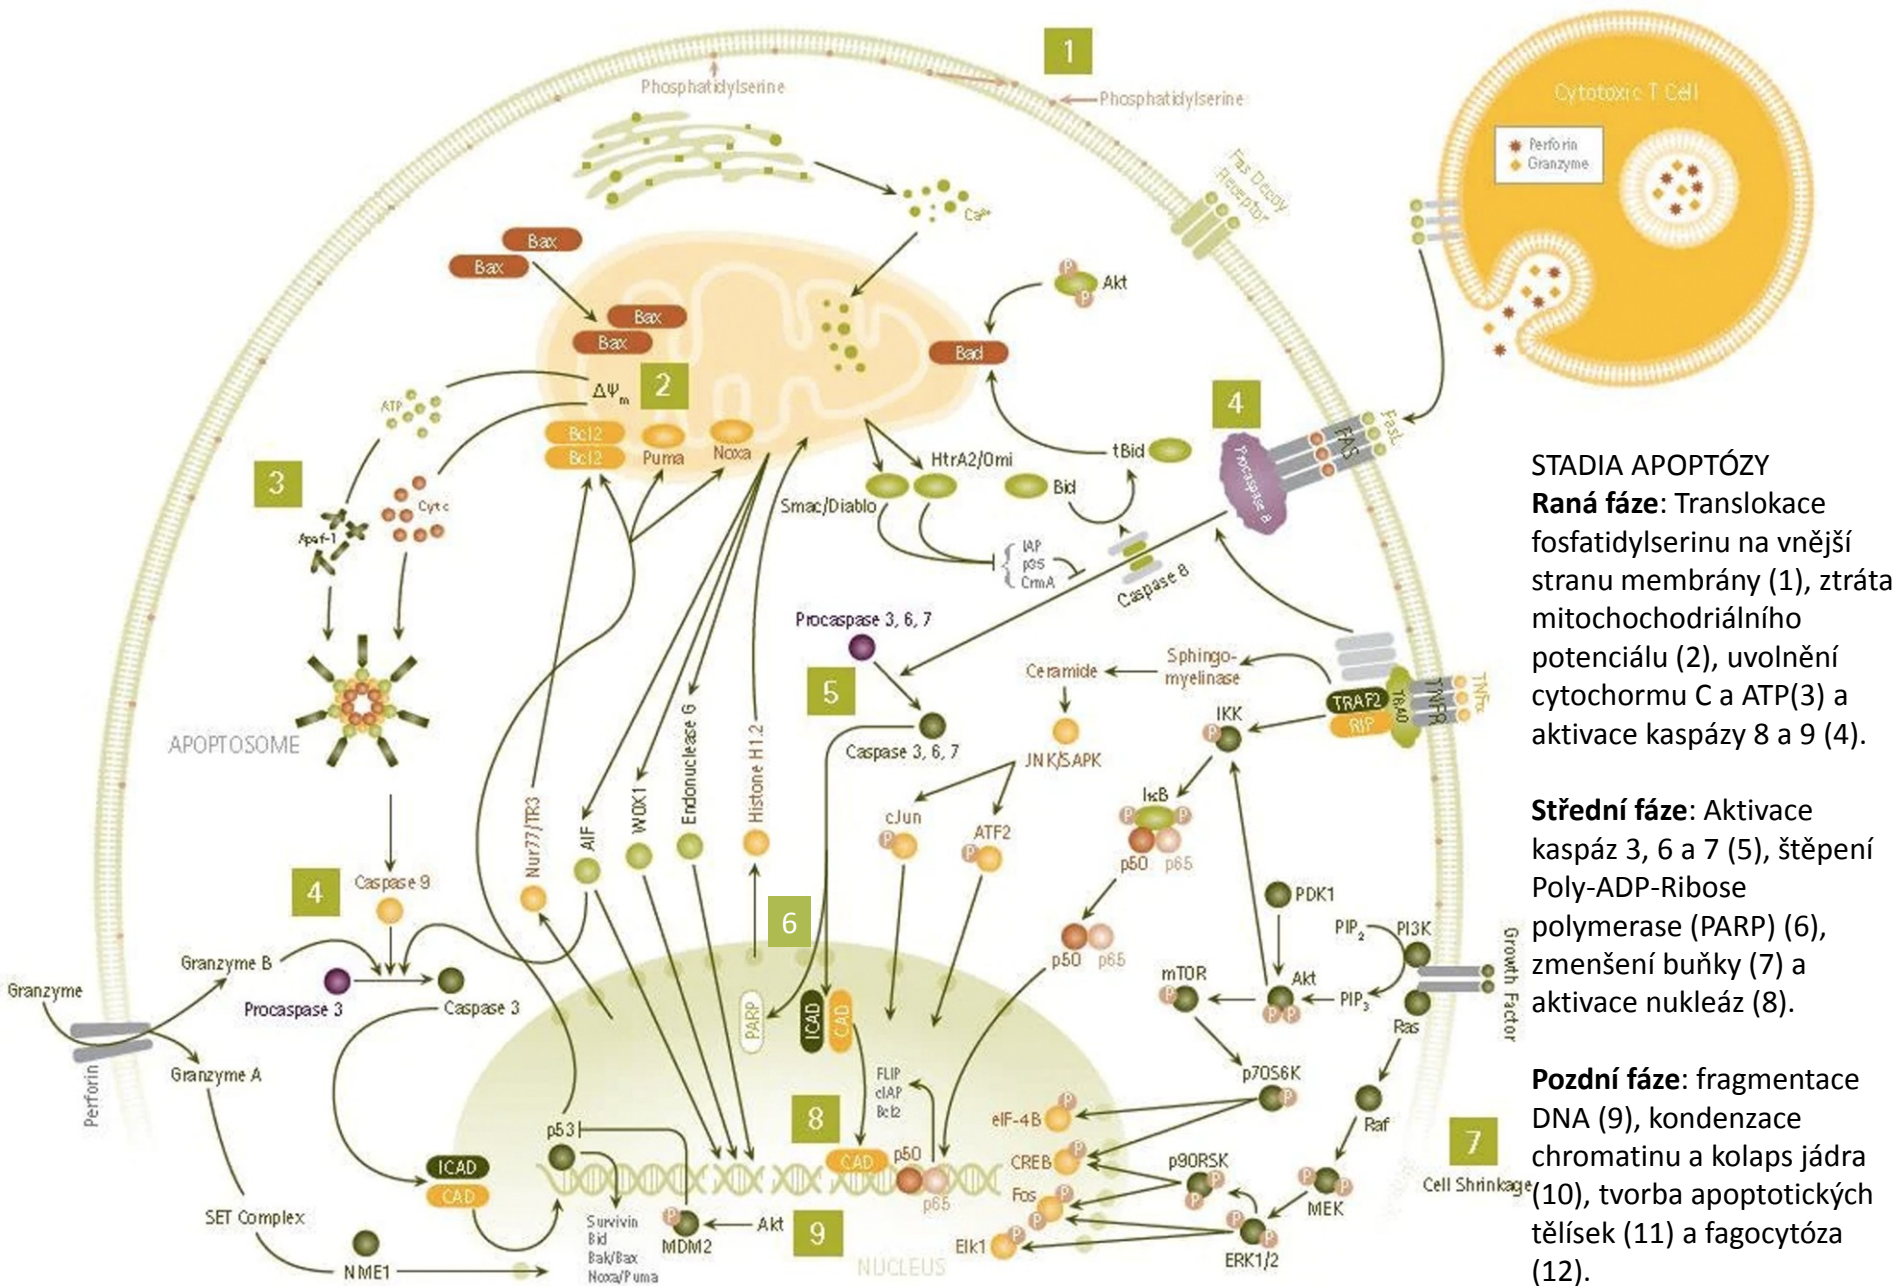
1
Phosphatidylserine
Phosphatidylserine
Fas Decoy Receptor
Cytotoxic T Cell
Perforin
Granzyme
Bax
Bax
Bax
Bax
$Ca^{2+}$
Akt
P
P
Bad
$\Delta\Psi_m$
2
ATP
Bcl2
Bcl2
Puma
Noxa
HtrA2/Omi
tBid
4
Procaspase 8
FAS
FasL
3
Cyt c
Apaf-1
Smac/Diablo
Bid
IAP
p35
CrmA
Caspase 8
Procaspase 3, 6, 7
5
Caspase 3, 6, 7
Ceramide
Sphingo-myelinase
TRAF2
RIP
TRAD
TNFR
TNFα
IKK
APOPTOSOME
JNK/SAPK
cJun
ATF2
IκB
p50
p65
Nur77/TR3
AIF
WOX1
Endonuclease G
Histone H1.2
4
Caspase 9
PDK1
p50
p65
PIP$_2$
PI3K
Growth Factor
6
mTOR
Akt
PIP$_3$
Ras
Granzyme
Granzyme B
Procaspase 3
Caspase 3
PARP
ICAD
CAD
Perforin
Granzyme A
FLIP
cIAP
Bcl2
p70S6K
8
eIF-4B
p53
Raf
ICAD
CAD
CAD
p50
p65
CREB
p90RSK
7
Fos
Cell Shrinkage
SET Complex
Survivin
Bid
Bak/Bax
Noxa/Puma
MDM2
Akt
9
MEK
Elk1
ERK1/2
NME1
NUCLEUS

STADIA APOPTÓZY
**Raná fáze**: Translokace fosfatidylserinu na vnější stranu membrány (1), ztráta mitochochodriálního potenciálu (2), uvolnění cytochormu C a ATP(3) a aktivace kaspázy 8 a 9 (4).

**Střední fáze**: Aktivace kaspáz 3, 6 a 7 (5), štěpení Poly-ADP-Ribose polymerase (PARP) (6), zmenšení buňky (7) a aktivace nukleáz (8).

**Pozdní fáze**: fragmentace DNA (9), kondenzace chromatinu a kolaps jádra (10), tvorba apoptotických tělísek (11) a fagocytóza (12).